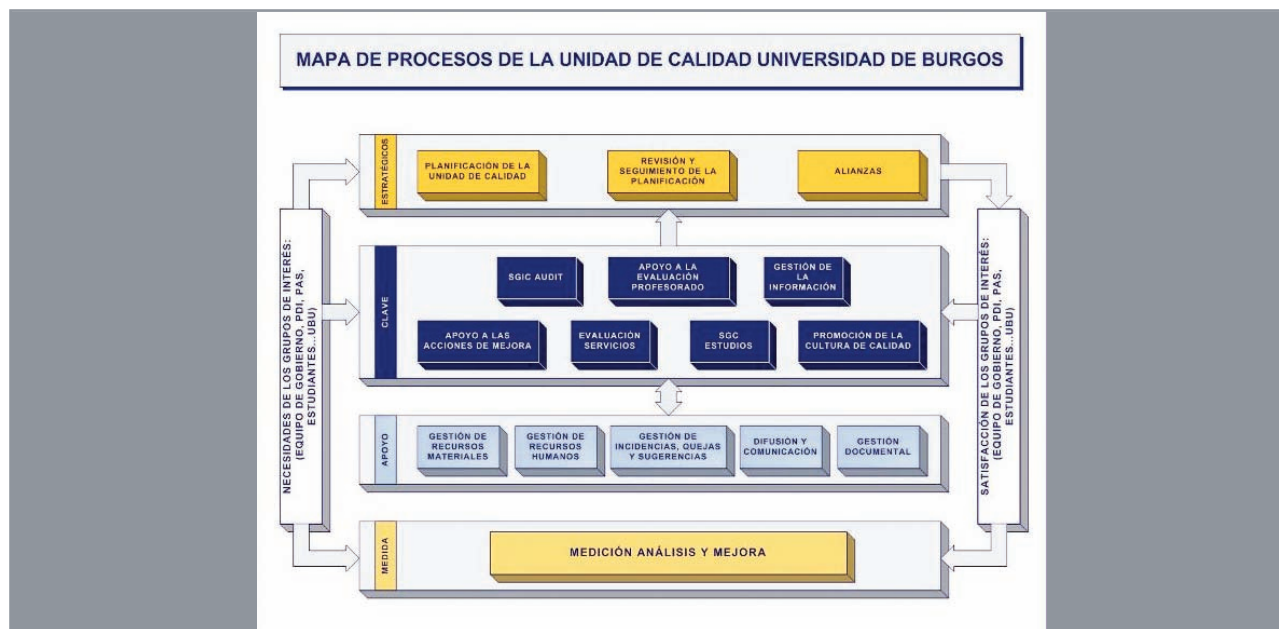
MAPA DE PROCESOS DE LA UNIDAD DE CALIDAD UNIVERSIDAD DE BURGOS

NECESIDADES DE LOS GRUPOS DE INTERÉS: (EQUIPO DE GOBIERNO, PDI, PAS, ESTUDIANTES...UBU)

ESTRATÉGICOS

PLANIFICACIÓN DE LA UNIDAD DE CALIDAD

REVISIÓN Y SEGUIMIENTO DE LA PLANIFICACIÓN

ALIANZAS

CLAVE

SGIC AUDIT

APOYO A LA EVALUACIÓN PROFESORADO

GESTIÓN DE LA INFORMACIÓN

APOYO A LAS ACCIONES DE MEJORA

EVALUACIÓN SERVICIOS

SGC ESTUDIOS

PROMOCIÓN DE LA CULTURA DE CALIDAD

APOYO

GESTIÓN DE RECURSOS MATERIALES

GESTIÓN DE RECURSOS HUMANOS

GESTIÓN DE INCIDENCIAS, QUEJAS Y SUGERENCIAS

DIFUSIÓN Y COMUNICACIÓN

GESTIÓN DOCUMENTAL

MEDIDA

MEDICIÓN ANÁLISIS Y MEJORA

SATISFACCIÓN DE LOS GRUPOS DE INTERÉS: (EQUIPO DE GOBIERNO, PDI, PAS, ESTUDIANTES...UBU)